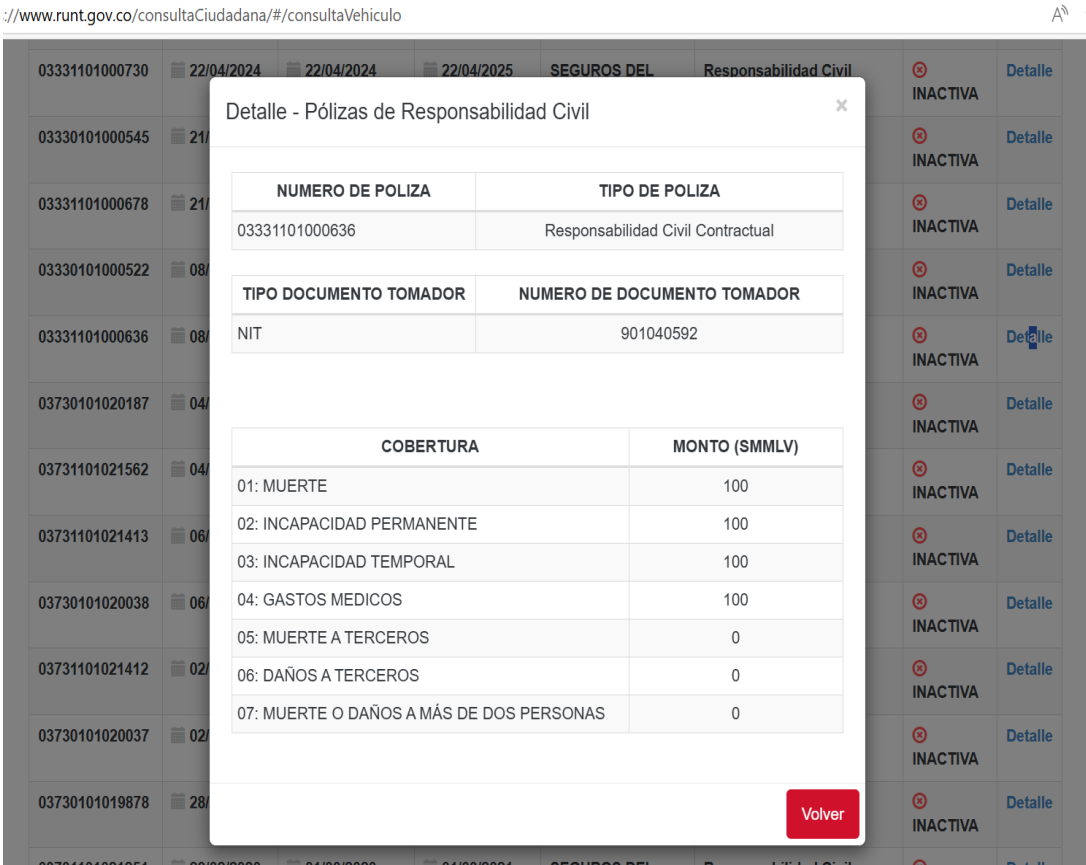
://www.runt.gov.co/consultaCiudadana/#/consultaVehiculo

| 03331101000730 | 22/04/2024 | 22/04/2024 | 22/04/2025 | SEGUROS DEL | Responsabilidad Civil | INACTIVA | Detalle |
|---|---|---|---|---|---|---|---|
| 03330101000545 | 21/ | | | | | INACTIVA | Detalle |
| 03331101000678 | 21/ | | | | | INACTIVA | Detalle |
| 03330101000522 | 08/ | | | | | INACTIVA | Detalle |
| 03331101000636 | 08/ | | | | | INACTIVA | Detalle |
| 03730101020187 | 04/ | | | | | INACTIVA | Detalle |
| 03731101021562 | 04/ | | | | | INACTIVA | Detalle |
| 03731101021413 | 06/ | | | | | INACTIVA | Detalle |
| 03730101020038 | 06/ | | | | | INACTIVA | Detalle |
| 03731101021412 | 02/ | | | | | INACTIVA | Detalle |
| 03730101020037 | 02/ | | | | | INACTIVA | Detalle |
| 03730101019878 | 28/ | | | | | INACTIVA | Detalle |

Detalle - Pólizas de Responsabilidad Civil

×

| NUMERO DE POLIZA | TIPO DE POLIZA |
|---|---|
| 03331101000636 | Responsabilidad Civil Contractual |

| TIPO DOCUMENTO TOMADOR | NUMERO DE DOCUMENTO TOMADOR |
|---|---|
| NIT | 901040592 |

| COBERTURA | MONTO (SMMLV) |
|---|---|
| 01: MUERTE | 100 |
| 02: INCAPACIDAD PERMANENTE | 100 |
| 03: INCAPACIDAD TEMPORAL | 100 |
| 04: GASTOS MEDICOS | 100 |
| 05: MUERTE A TERCEROS | 0 |
| 06: DAÑOS A TERCEROS | 0 |
| 07: MUERTE O DAÑOS A MÁS DE DOS PERSONAS | 0 |

Volver